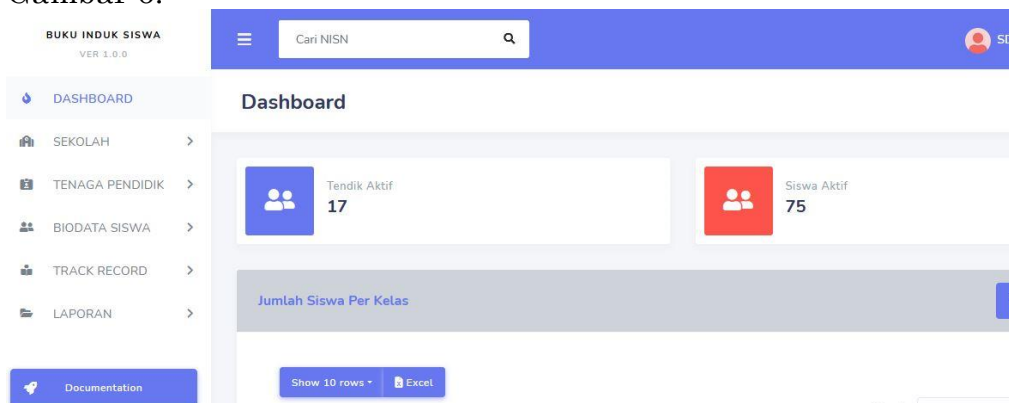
Gambar 6.

BUKU INDUK SISWA
VER 1.0.0

DASHBOARD
SEKOLAH
TENAGA PENDIDIK
BIODATA SISWA
TRACK RECORD
LAPORAN

Documentation

Cari NISN

SD

Dashboard

Tendik Aktif
17

Siswa Aktif
75

Jumlah Siswa Per Kelas

Show 10 rows
Excel